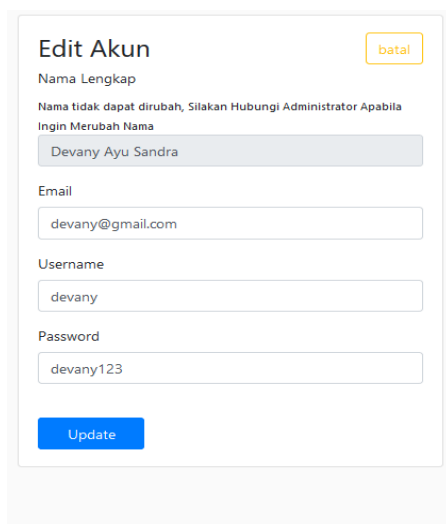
Edit Akun

batal

Nama Lengkap

Nama tidak dapat dirubah, Silakan Hubungi Administrator Apabila Ingin Merubah Nama

Devany Ayu Sandra

Email

devany@gmail.com

Username

devany

Password

devany123

Update